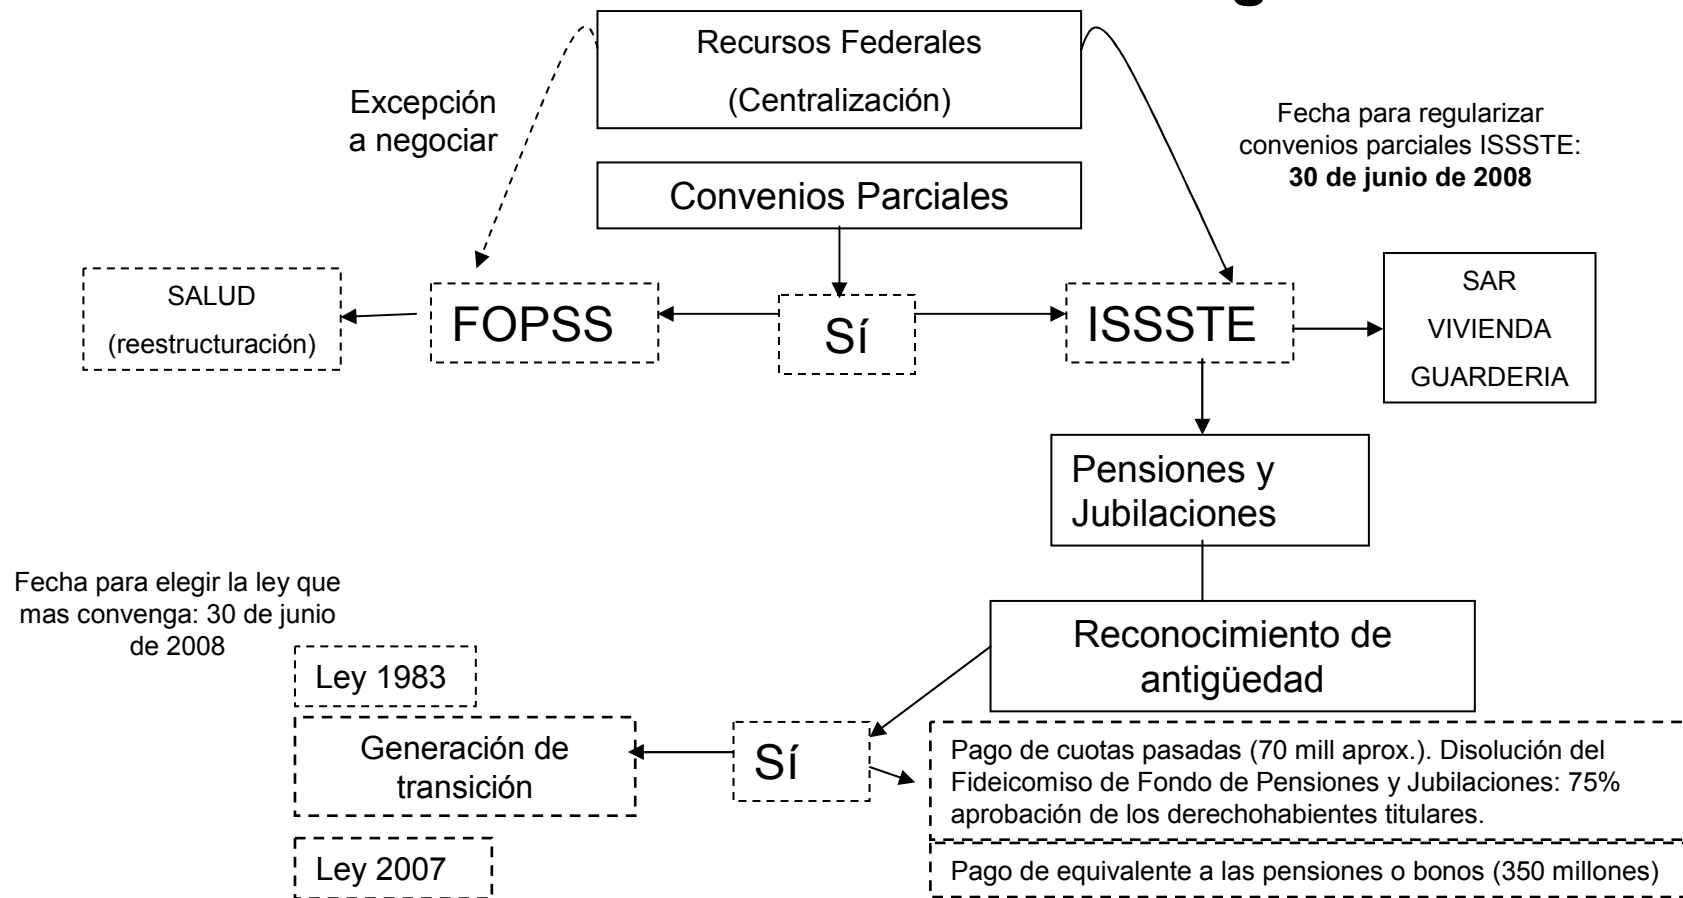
Recursos Federales
(Centralización)

Excepción a negociar

Fecha para regularizar convenios parciales ISSSTE: **30 de junio de 2008**

Convenios Parciales

SALUD
(reestructuración)

FOPSS

Sí

ISSSTE

SAR
VIVIENDA
GUARDERIA

Pensiones y Jubilaciones

Fecha para elegir la ley que mas convenga: 30 de junio de 2008

Reconocimiento de antigüedad

Ley 1983

Generación de transición

Ley 2007

Sí

Pago de cuotas pasadas (70 mill aprox.). Disolución del Fideicomiso de Fondo de Pensiones y Jubilaciones: 75% aprobación de los derechohabientes titulares.

Pago de equivalente a las pensiones o bonos (350 millones)